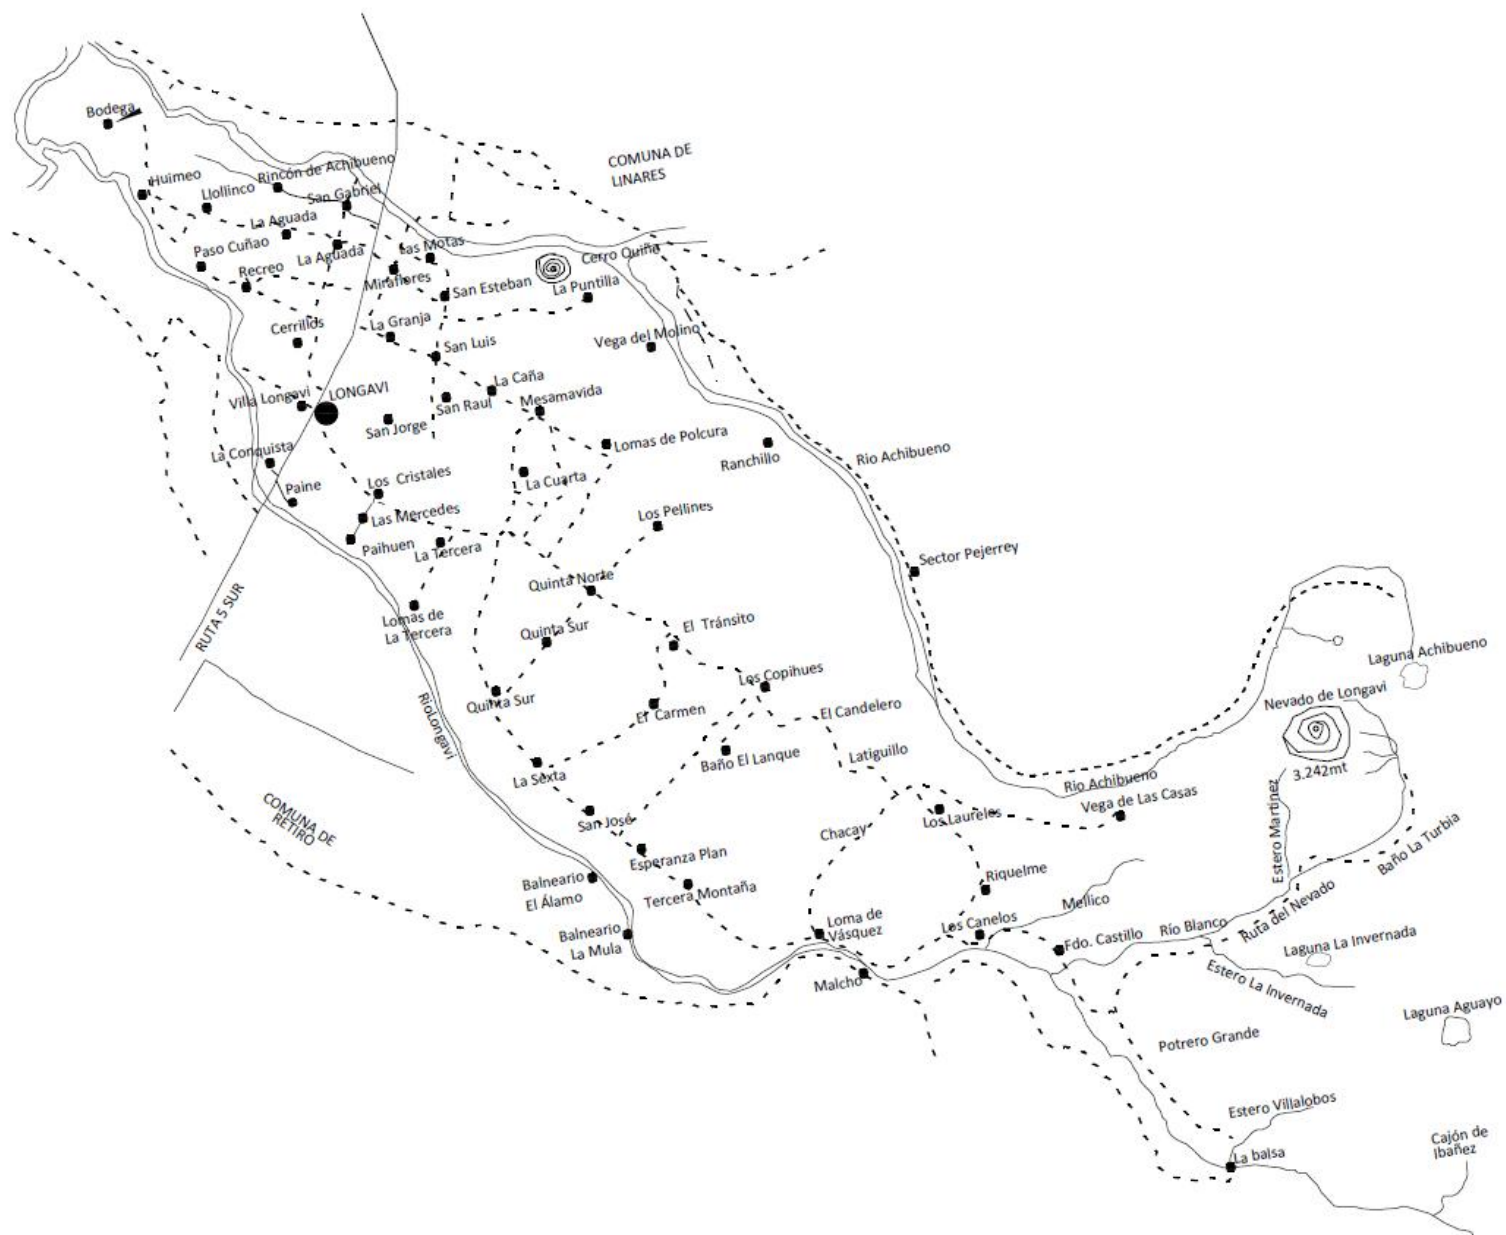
Bodega
Huimeo
Llollinco
Rincón de Achibueno
San Gabriel
COMUNA DE LINARES
La Aguada
Paso Cuñao
La Aguada
Las Motas
Recreo
Miraflores
San Esteban
Cerro Quiña
La Puntilla
Cerrillos
La Granja
Vega del Molino
San Luis
La Caña
Villa Longaví
LONGAVI
San Raul
Mesamavida
San Jorge
Lomas de Polcura
Ranchillo
Rio Achibueno
La Conquista
La Cuarta
Los Cristales
Paine
Las Mercedes
Los Pellines
Paihuen
La Tercera
Sector Pejerrey
Quinta Norte
RUTA 5 SUR
Lomas de La Tercera
Quinta Sur
El Tránsito
Laguna Achibueno
Los Copihues
Quinta Sur
El Carmen
El Candelero
Nevado de Longaví
Baño El Lanque
Latiguillo
RioLongaví
3.242mt
La Sexta
Rio Achibueno
COMUNA DE RETIRO
Vega de Las Casas
Estero Martínez
San José
Los Laureles
Chacay
Baño La Turbia
Esperanza Plan
Riquelme
Balneario El Álamo
Tercera Montaña
Mellico
Loma de Vásquez
Los Canelos
Río Blanco
Ruta del Nevado
Balneario La Mula
Fdo. Castillo
Laguna La Invernada
Malcho
Estero La Invernada
Laguna Aguayo
Potrero Grande
Estero Villalobos
Cajón de Ibañez
La balsa